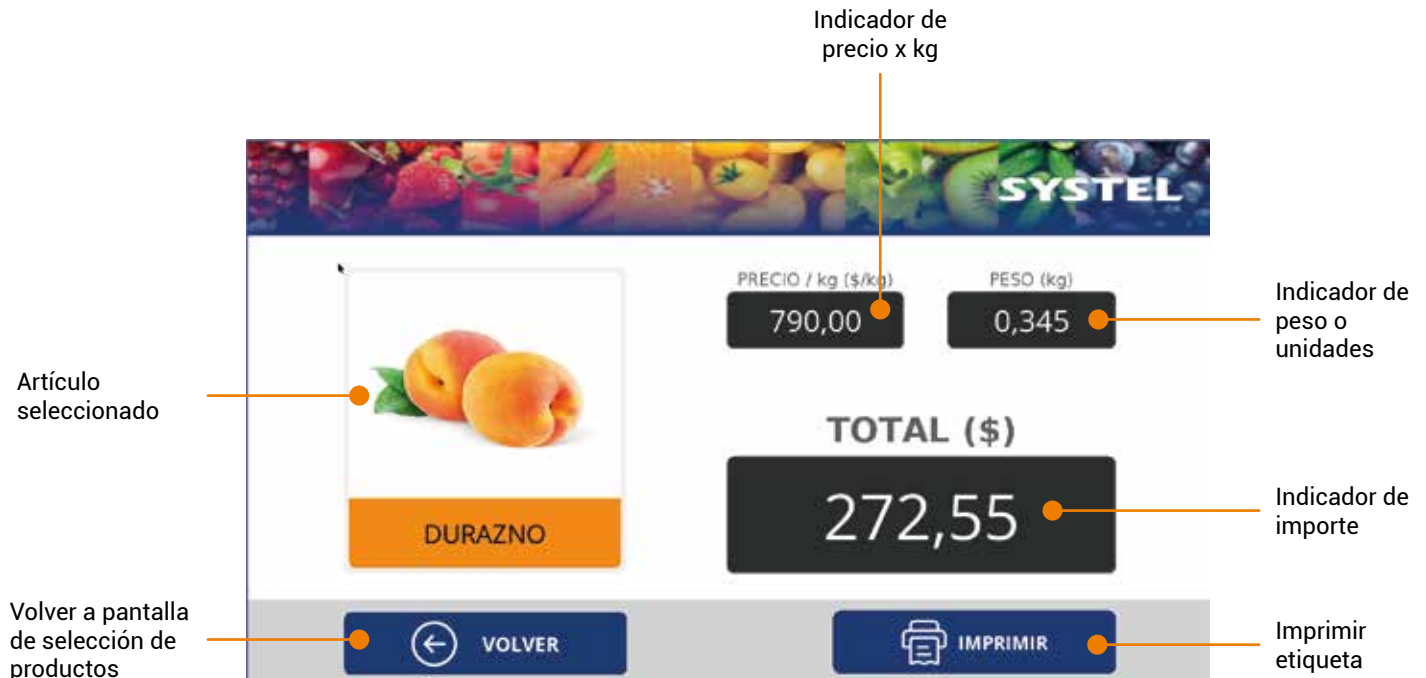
Indicador de precio x kg

SYSTEL

Artículo seleccionado

PRECIO / kg ($/kg)
790,00

PESO (kg)
0,345

Indicador de peso o unidades

DURAZNO

TOTAL ($)
272,55

Indicador de importe

Volver a pantalla de selección de productos

VOLVER

IMPRIMIR

Imprimir etiqueta